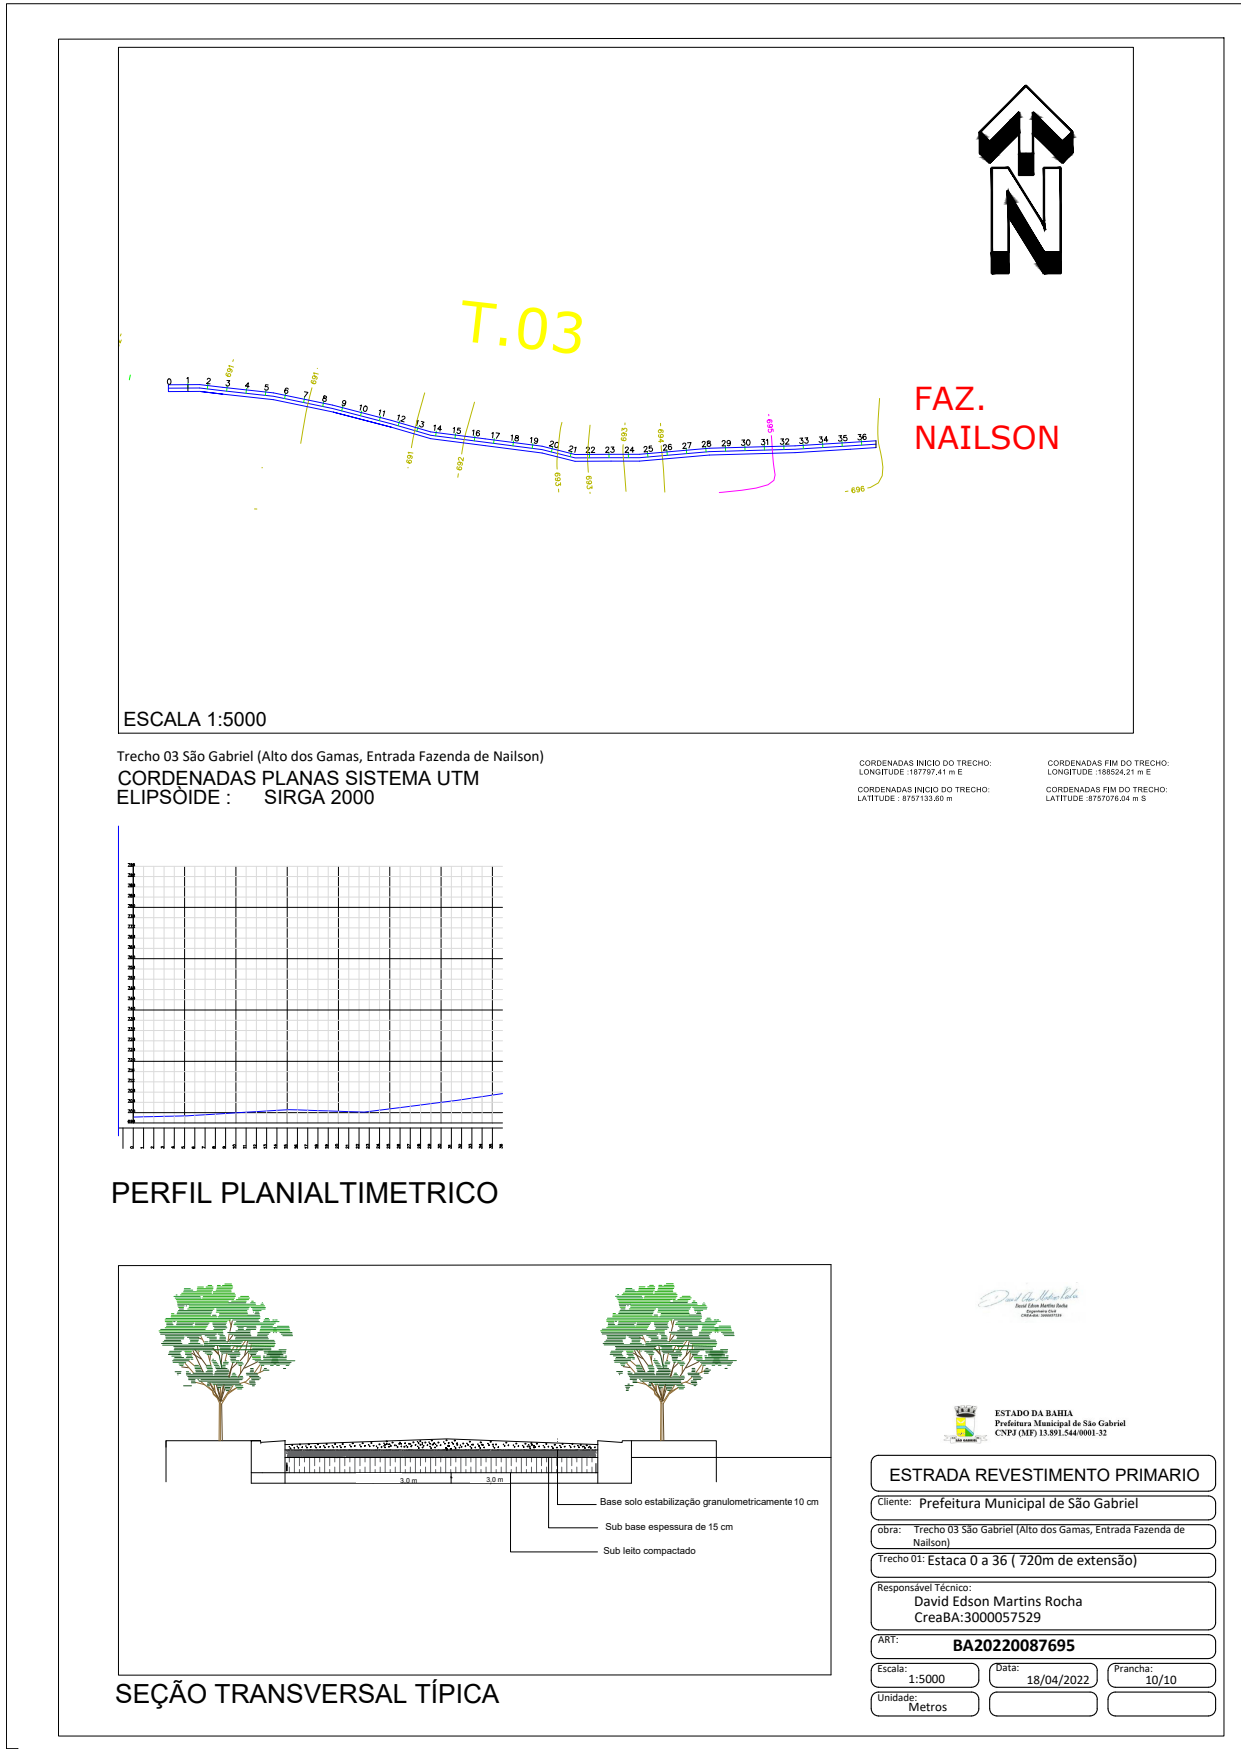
N

T.03

0 1 2 3 4 5 6 7 8 9 10 11 12 13 14 15 16 17 18 19 20 21 22 23 24 25 26 27 28 29 30 31 32 33 34 35 36

691
691
691
692
693
693
693
694
695
696

FAZ. NAILSON

ESCALA 1:5000

Trecho 03 São Gabriel (Alto dos Gamas, Entrada Fazenda de Nailson)
CORDENADAS PLANAS SISTEMA UTM
ELIPSÒIDE : SIRGA 2000

CORDENADAS INICIO DO TRECHO:
LONGITUDE :187797,41 m E

CORDENADAS FIM DO TRECHO:
LONGITUDE :188524,21 m E

CORDENADAS INICIO DO TRECHO:
LATITUDE : 8757133,60 m

CORDENADAS FIM DO TRECHO:
LATITUDE :8757076,04 m S

PERFIL PLANIALTIMETRICO

3,0 m
3,0 m

Base solo estabilização granulometricamente 10 cm
Sub base espessura de 15 cm
Sub leito compactado

SEÇÃO TRANSVERSAL TÍPICA

David Edson Martins Rocha
Engenheiro Civil
CREA-BA: 3000057529

ESTADO DA BAHIA
Prefeitura Municipal de São Gabriel
CNPJ (MF) 13.891.544/0001-32

ESTRADA REVESTIMENTO PRIMARIO

Cliente: Prefeitura Municipal de São Gabriel

obra: Trecho 03 São Gabriel (Alto dos Gamas, Entrada Fazenda de Nailson)

Trecho 01: Estaca 0 a 36 ( 720m de extensão)

Responsável Técnico:
David Edson Martins Rocha
CreaBA:3000057529

ART: BA20220087695

Escala: 1:5000
Data: 18/04/2022
Prancha: 10/10

Unidade: Metros